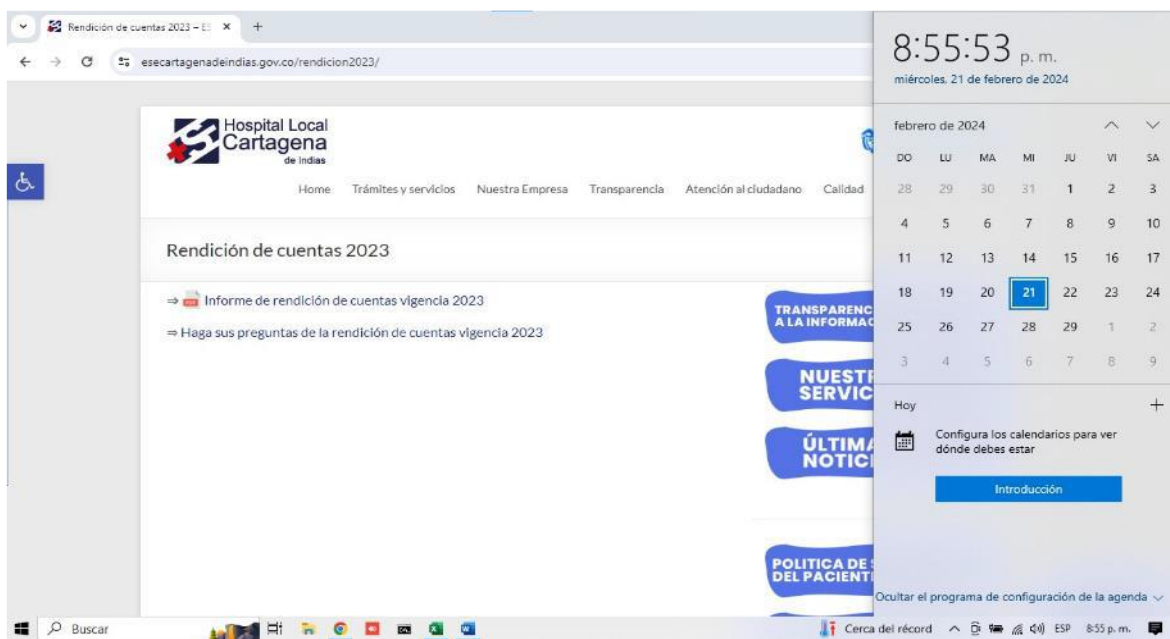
Rendición de cuentas 2023 – E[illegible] ×
+
esecartagenadeindias.gov.co/rendicion2023/

Hospital Local Cartagena de Indias

Home Trámites y servicios Nuestra Empresa Transparencia Atención al ciudadano Calidad

Rendición de cuentas 2023

⇒ Informe de rendición de cuentas vigencia 2023
⇒ Haga sus preguntas de la rendición de cuentas vigencia 2023

TRANSPARENC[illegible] A LA INFORMAC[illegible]

NUEST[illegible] SERVIC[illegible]

ÚLTIMA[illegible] NOTICI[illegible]

POLITICA DE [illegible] DEL PACIENT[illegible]

8:55:53 p. m.
miércoles, 21 de febrero de 2024

febrero de 2024

| DO | LU | MA | MI | JU | VI | SA |
|---|---|---|---|---|---|---|
| 28 | 29 | 30 | 31 | 1 | 2 | 3 |
| 4 | 5 | 6 | 7 | 8 | 9 | 10 |
| 11 | 12 | 13 | 14 | 15 | 16 | 17 |
| 18 | 19 | 20 | 21 | 22 | 23 | 24 |
| 25 | 26 | 27 | 28 | 29 | 1 | 2 |
| 3 | 4 | 5 | 6 | 7 | 8 | 9 |

Hoy
+
Configura los calendarios para ver dónde debes estar
Introducción

Ocultar el programa de configuración de la agenda

Buscar
Cerca del récord ESP 8:55 p. m.